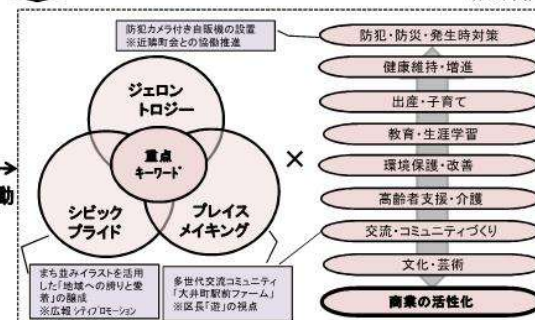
防犯カメラ付き自販機の設置
※近隣町会との協働推進

ジェロン
トロジー

重点
キーワード

シビック
プライド

プレイス
メイキング

×

→
動

まち並みイラストを活用した「地域への誇りと愛着」の醸成
※広報 シティプロモーション

多世代交流コミュニティ
「大井町駅前ファーム」
※区長「遊」の視点

防犯・防災・発生時対策

健康維持・増進

出産・子育て

教育・生涯学習

環境保護・改善

高齢者支援・介護

交流・コミュニティづくり

文化・芸術

商業の活性化